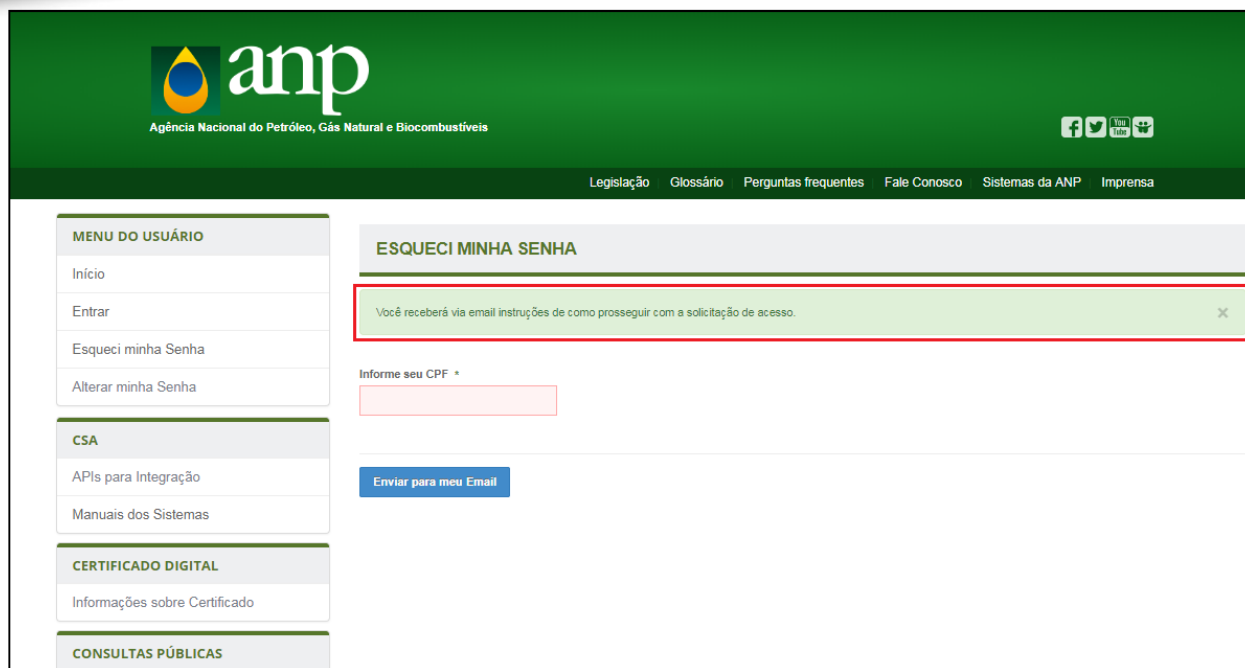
anp
Agência Nacional do Petróleo, Gás Natural e Biocombustíveis

You Tube

Legislação | Glossário | Perguntas frequentes | Fale Conosco | Sistemas da ANP | Imprensa

MENU DO USUÁRIO
Início
Entrar
Esqueci minha Senha
Alterar minha Senha

CSA
APIs para Integração
Manuais dos Sistemas

CERTIFICADO DIGITAL
Informações sobre Certificado

CONSULTAS PÚBLICAS

ESQUECI MINHA SENHA

Você receberá via email instruções de como prosseguir com a solicitação de acesso.
×

Informe seu CPF *

Enviar para meu Email